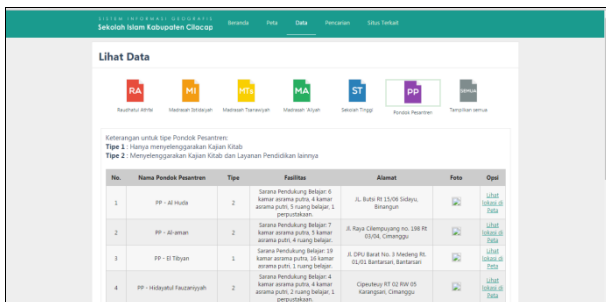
SISTEM INFORMASI GEOGRAFIS
Sekolah Islam Kabupaten Cilacap

Beranda Peta Data Pencarian Situs Terkait

Lihat Data

RA
Raudhatul Athfal

MI
Madrasah Ibtidaiyah

MTs
Madrasah Tsanawiyah

MA
Madrasah Aliyah

ST
Sekolah Tinggi

PP
Pondok Pesantren

SEMUA
Tampilkan semua

Keterangan untuk tipe Pondok Pesantren:
Tipe 1 : Hanya menyelenggarakan Kajian Kitab
Tipe 2 : Menyelenggarakan Kajian Kitab dan Layanan Pendidikan lainnya

| No. | Nama Pondok Pesantren | Tipe | Fasilitas | Alamat | Foto | Opsi |
|---|---|---|---|---|---|---|
| 1 | PP - Al Huda | 2 | Sarana Pendukung Belajar: 6 kamar asrama putra, 4 kamar asrama putri, 3 ruang belajar, 1 perpustakaan. | JL. Bulbi Rt 15/06 Sidayu, Binangun | | Lihat lokasi di Peta |
| 2 | PP - Al-aman | 2 | Sarana Pendukung Belajar: 7 kamar asrama putra, 5 kamar asrama putri, 4 ruang belajar. | Jl. Raya Cilempuyang no. 198 Rt 03/04, Cimanggu | | Lihat lokasi di Peta |
| 3 | PP - El Tibyan | 1 | Sarana Pendukung Belajar: 19 kamar asrama putra, 16 kamar asrama putri, 1 ruang belajar. | Jl. DPU Barat No. 3 Medeng Rt. 01/01 Bantarsari, Bantarsari | | Lihat lokasi di Peta |
| 4 | PP - Hidayatul Fauzaniyyah | 2 | Sarana Pendukung Belajar: 4 kamar asrama putra, 4 kamar asrama putri, 3 ruang belajar, 1 perpustakaan. | Cipesteuy RT 02 RW 05 Karangsari, Cimanggu | | Lihat lokasi di Peta |